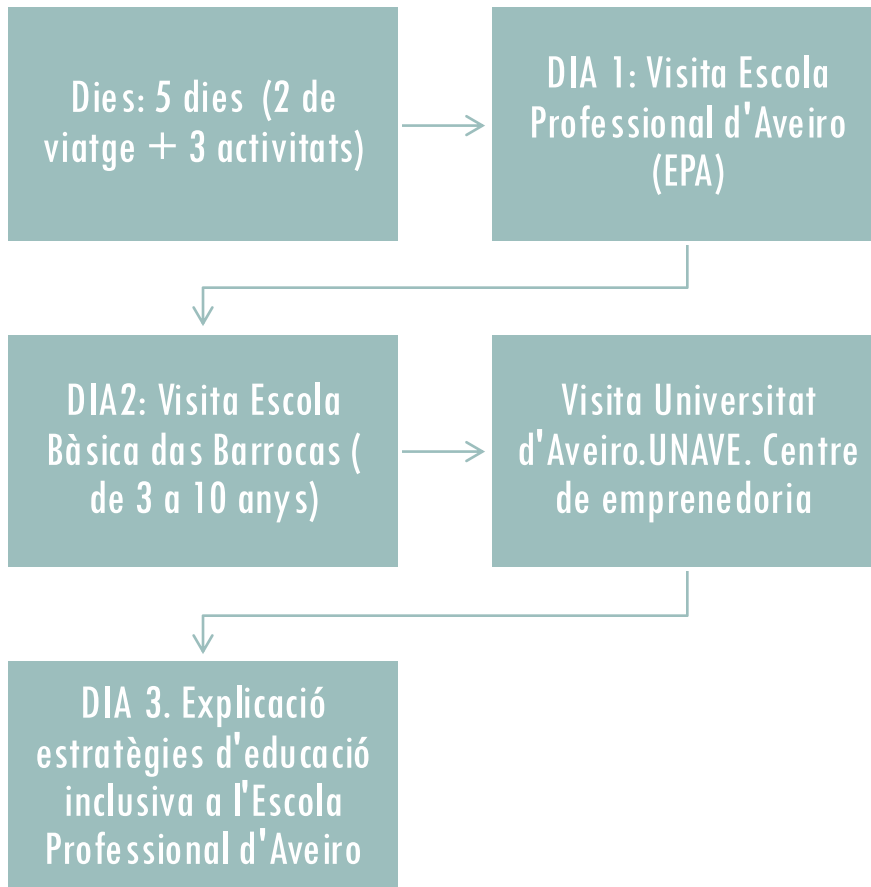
Dies: 5 dies (2 de viatge + 3 activitats)

DIA 1: Visita Escola Professional d'Aveiro (EPA)

DIA2: Visita Escola Bàsica das Barrocas ( de 3 a 10 anys)

Visita Universitat d'Aveiro.UNAVE. Centre de emprenedoria

DIA 3. Explicació estratègies d'educació inclusiva a l'Escola Professional d'Aveiro